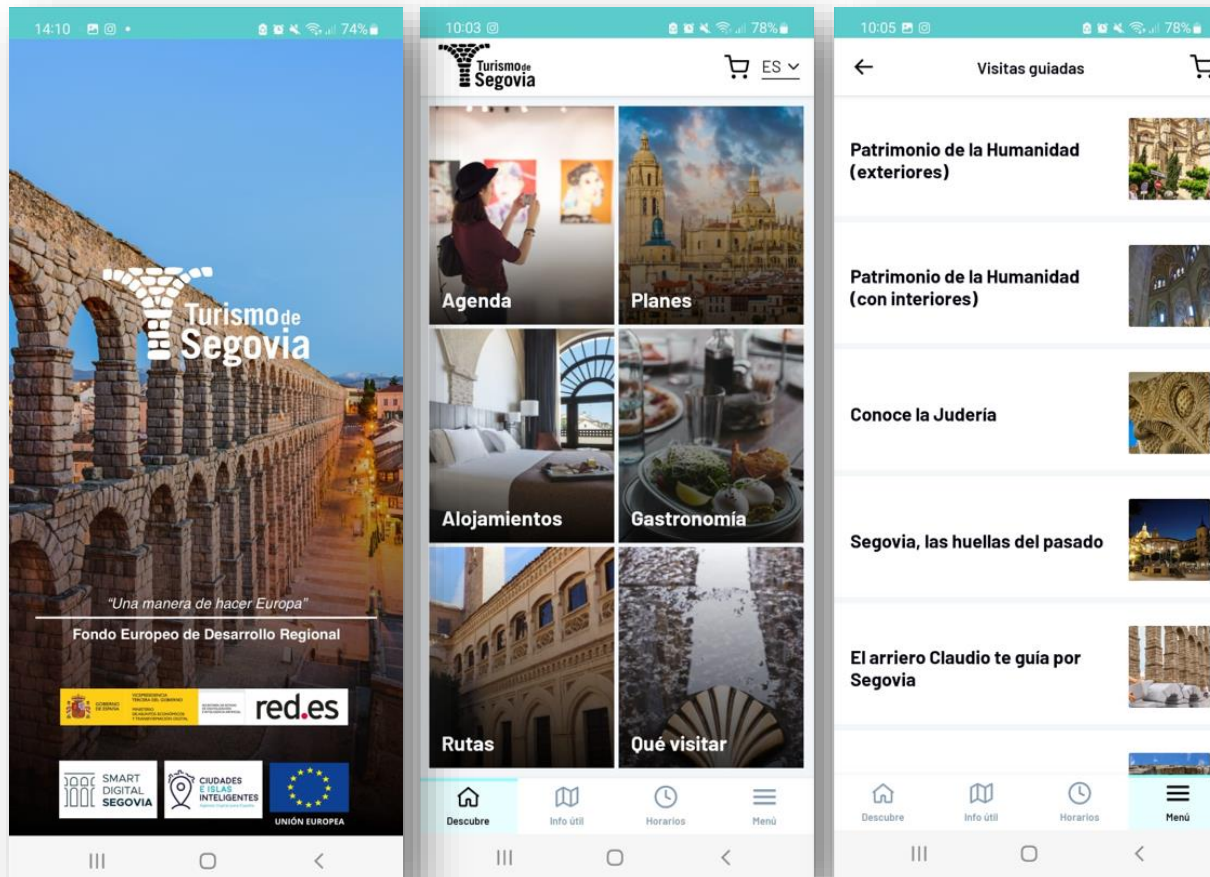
14:10 74%

Turismo de Segovia

"Una manera de hacer Europa"
Fondo Europeo de Desarrollo Regional

red.es

SMART DIGITAL SEGOVIA

CIUDADES E ISLAS INTELIGENTES

UNIÓN EUROPEA

10:03 78%

Turismo de Segovia

ES

Agenda

Planes

Alojamientos

Gastronomía

Rutas

Qué visitar

Descubre
Info útil
Horarios
Menú

10:05 78%

Visitas guiadas

Patrimonio de la Humanidad (exteriores)

Patrimonio de la Humanidad (con interiores)

Conoce la Judería

Segovia, las huellas del pasado

El arriero Claudio te guía por Segovia

Descubre
Info útil
Horarios
Menú